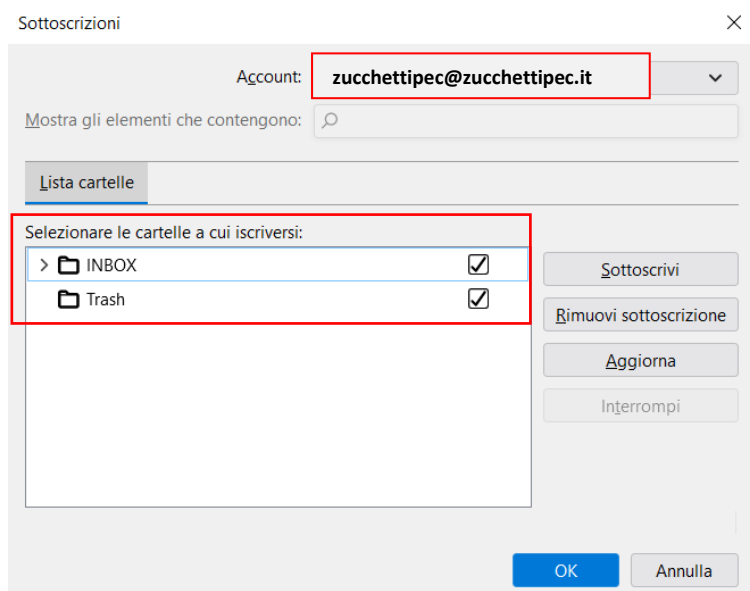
Sottoscrizioni

Account: zucchettipec@zucchettipec.it

Mostra gli elementi che contengono:

Lista cartelle

Selezionare le cartelle a cui iscriversi:

INBOX

Trash

Sottoscrivi

Rimuovi sottoscrizione

Aggiorna

Interrompi

OK

Annulla